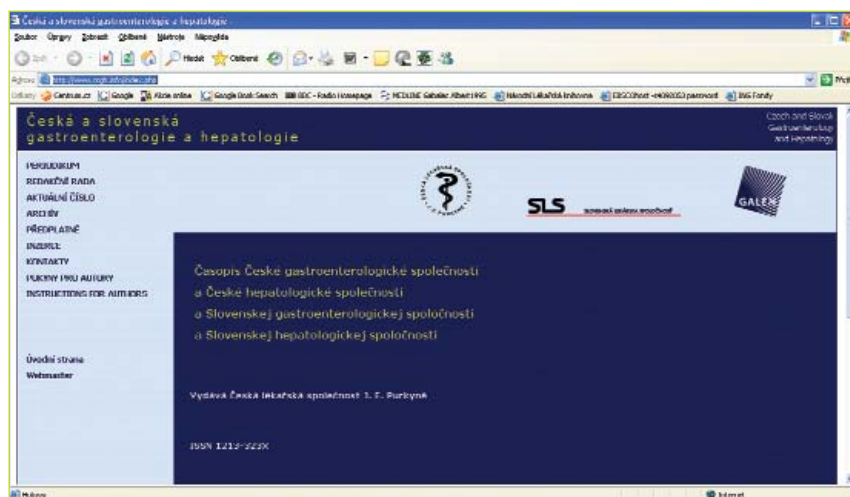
Česká a slovenská gastroenterologie a hepatologie -
Soubor Úpravy Zobrazit Oblíbené Nástroje Nápověda
Zpět Hledat Oblíbené
Adresa http://www.cgh.info/index.php
Odkazy Centrum.cz Google Kicie online Google Book Search BBC - Radio Homepage MEDLINE Sabatier Albert 1995 Národní lékařská knihovna EBSCOhost -MO9005 password ING Fondy

Česká a slovenská gastroenterologie a hepatologie
Czech and Slovak Gastroenterology and Hepatology

PERIODIKUM
REDAKČNÍ RADA
AKTUÁLNÍ ČÍSLO
ARCHIV
PŘEDPLATNÉ
INZERCE
KONTAKTY
POKYNY PRO AUTORY
INSTRUCTIONS FOR AUTHORS

Úvodní strana
Webmaster

SLS slovenská lekárska spoločnosť

GALEN

Časopis České gastroenterologické společnosti
a České hepatologické společnosti
a Slovenskej gastroenterologickej spoločnosti
a Slovenskej hepatologickej spoločnosti

Vydává Česká lékařská společnost J. E. Purkyně

ISSN 1213-323X

Hotovo
Internet